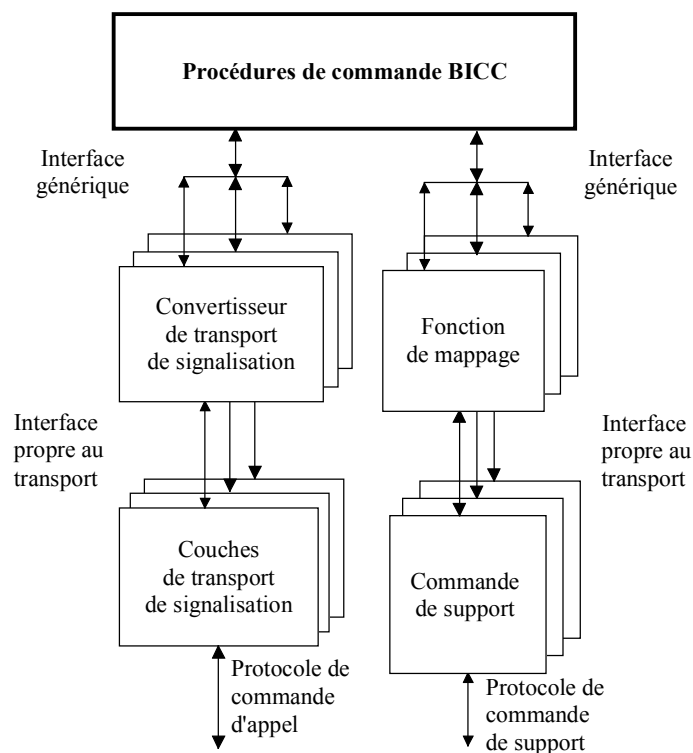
Procédures de commande BICC

Interface générique

Interface générique

Convertisseur de transport de signalisation

Fonction de mappage

Interface propre au transport

Interface propre au transport

Couches de transport de signalisation

Commande de support

Protocole de commande d'appel

Protocole de commande de support